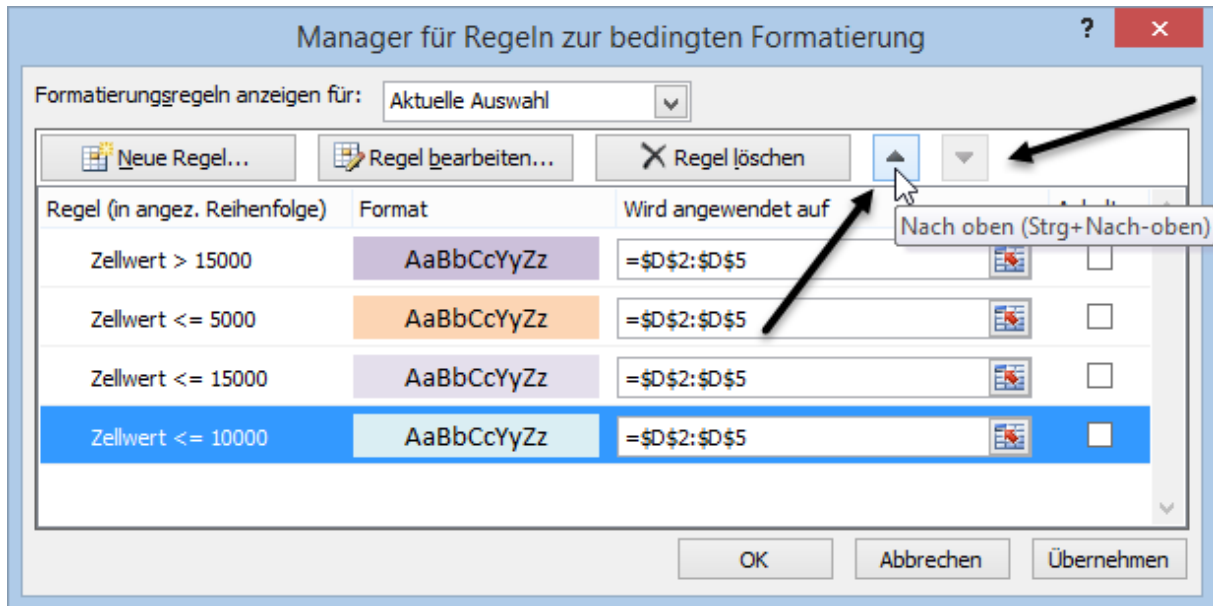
Manager für Regeln zur bedingten Formatierung

?

✕

Formatierungsregeln anzeigen für: Aktuelle Auswahl

Neue Regel... Regel bearbeiten... Regel löschen

| Regel (in angez. Reihenfolge) | Format | Wird angewendet auf | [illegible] |
|---|---|---|---|
| Zellwert > 15000 | AaBbCcYyZz | =$D$2:$D$5 | |
| Zellwert <= 5000 | AaBbCcYyZz | =$D$2:$D$5 | |
| Zellwert <= 15000 | AaBbCcYyZz | =$D$2:$D$5 | |
| Zellwert <= 10000 | AaBbCcYyZz | =$D$2:$D$5 | |

Nach oben (Strg+Nach-oben)

OK Abbrechen Übernehmen